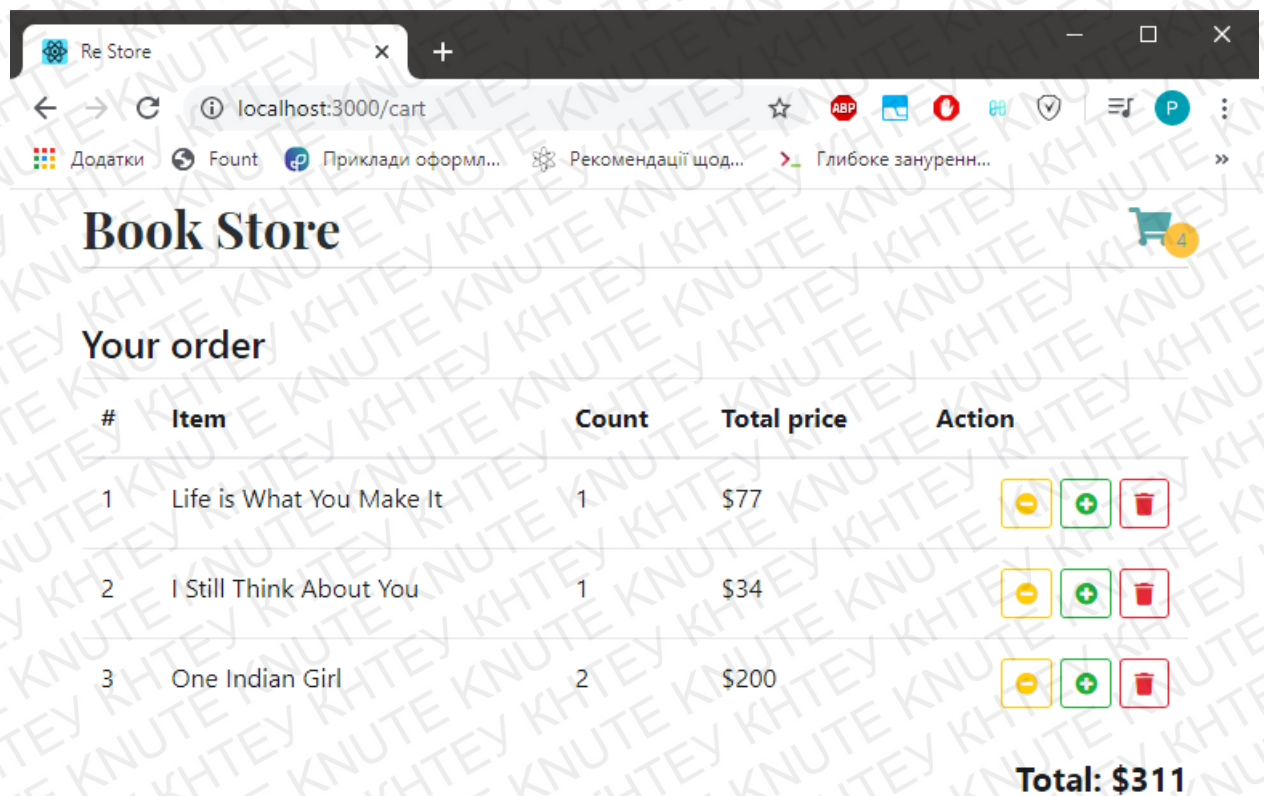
Re Store

localhost:3000/cart

Додатки Fount Приклади оформл... Рекомендації щод... Глибоке зануренн...

Book Store

4

Your order

| # | Item | Count | Total price | Action |
|---|---|---|---|---|
| 1 | Life is What You Make It | 1 | $77 | |
| 2 | I Still Think About You | 1 | $34 | |
| 3 | One Indian Girl | 2 | $200 | |

Total: $311